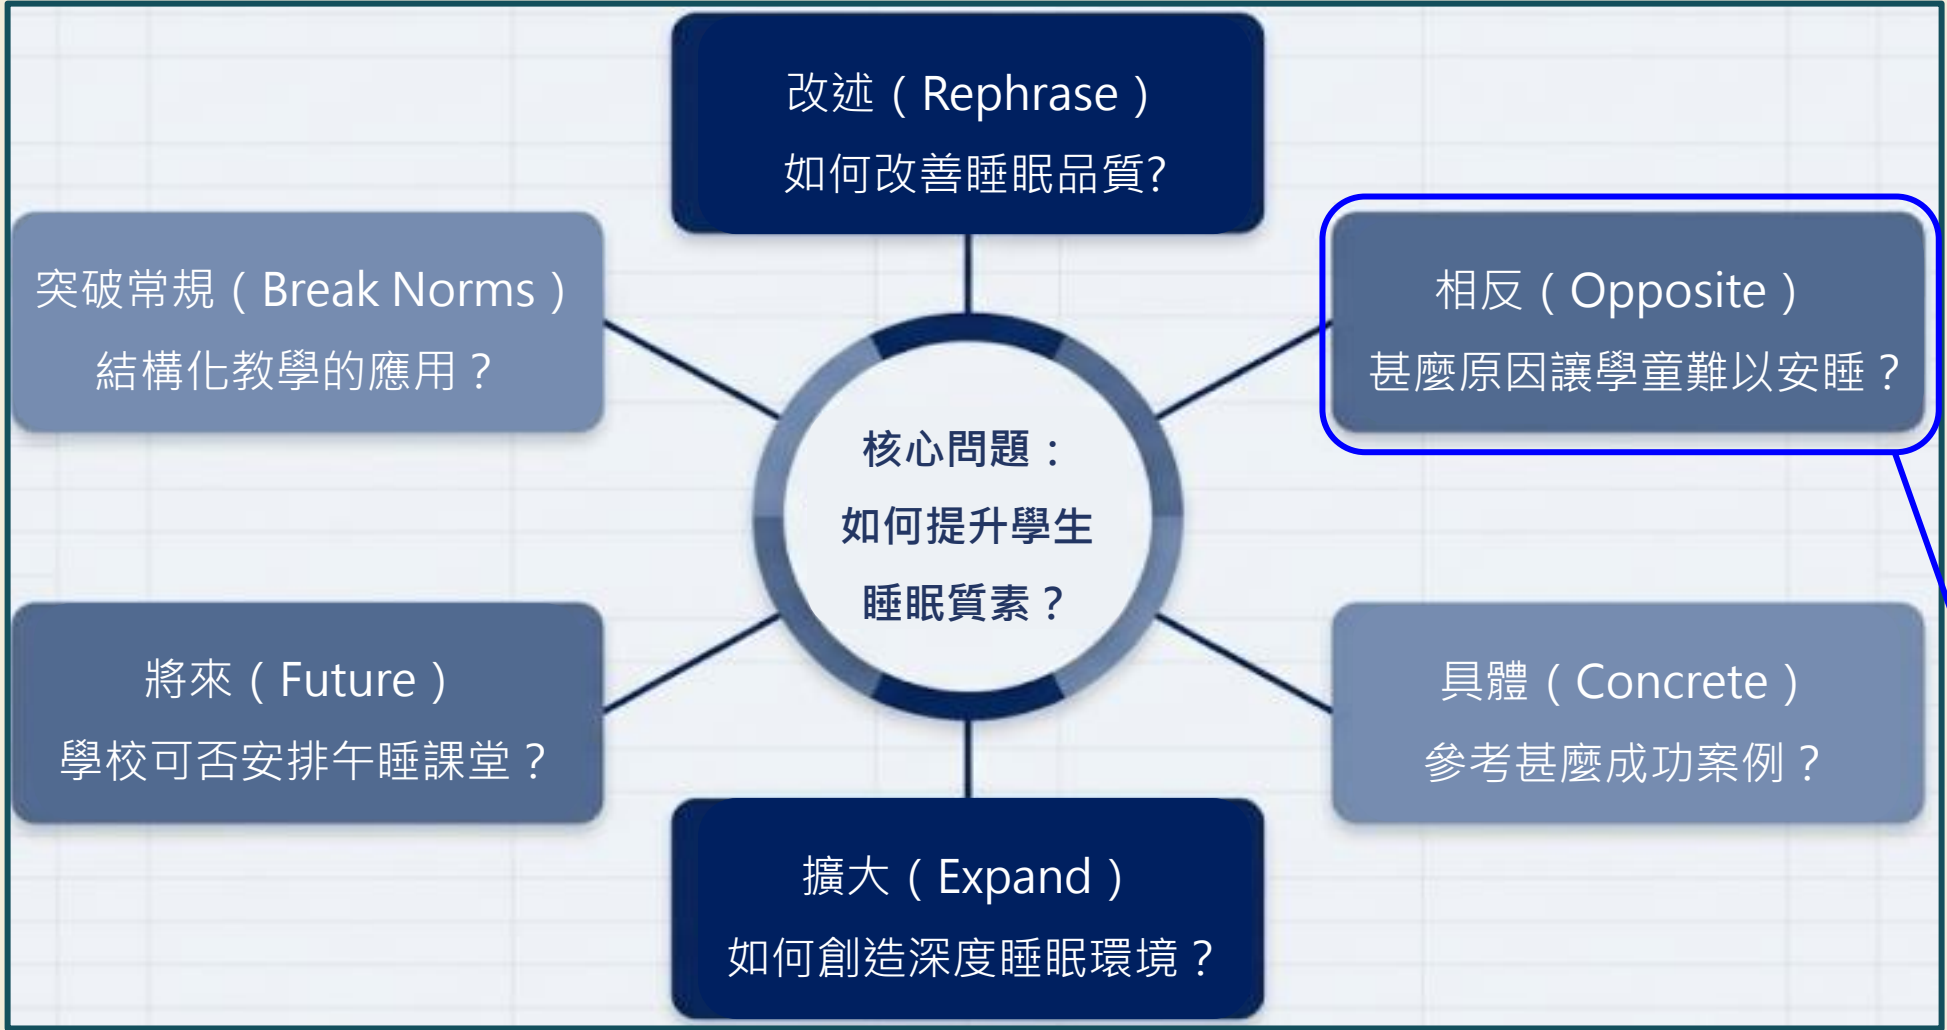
改述（Rephrase）
如何改善睡眠品質?

突破常規（Break Norms）
結構化教學的應用？

相反（Opposite）
甚麼原因讓學童難以安睡？

核心問題：
如何提升學生
睡眠質素？

將來（Future）
學校可否安排午睡課堂？

具體（Concrete）
參考甚麼成功案例？

擴大（Expand）
如何創造深度睡眠環境？